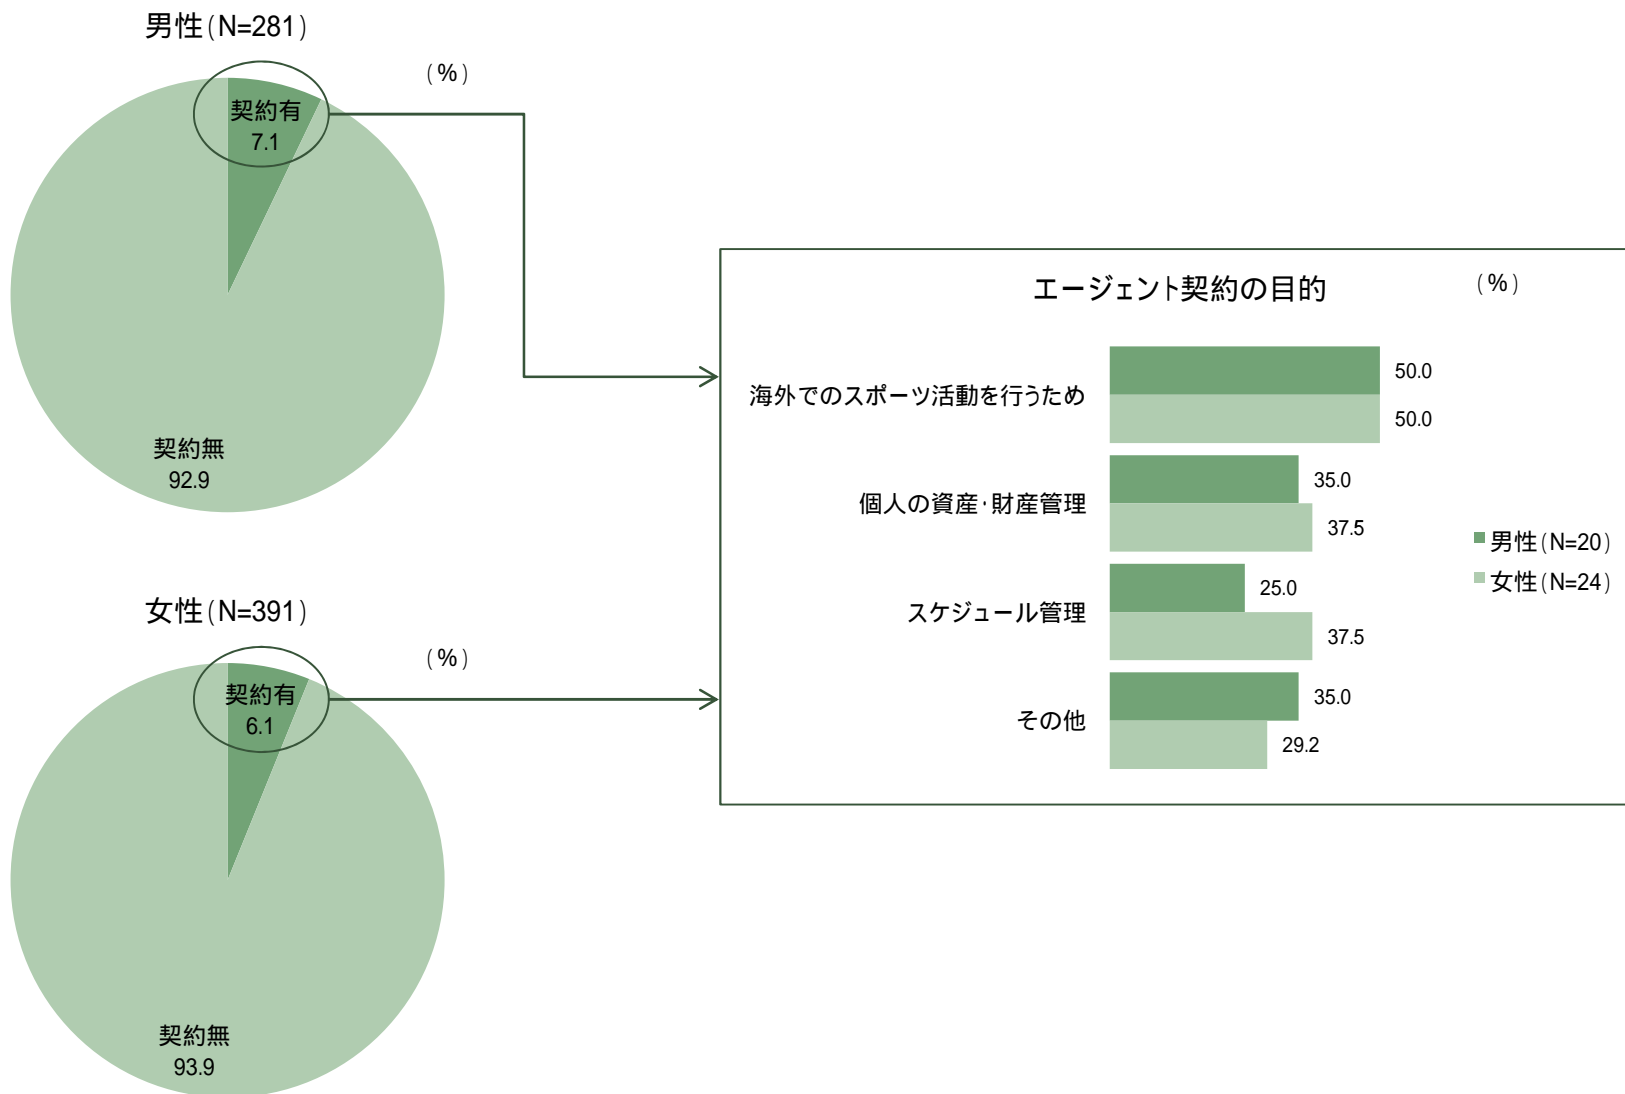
男性（N=281）

（%）

契約有
7.1

契約無
92.9

女性（N=391）

（%）

契約有
6.1

契約無
93.9

エージェント契約の目的

（%）

海外でのスポーツ活動を行うため 50.0 50.0

個人の資産･財産管理 35.0 37.5

スケジュール管理 25.0 37.5

その他 35.0 29.2

男性（N=20）
女性（N=24）